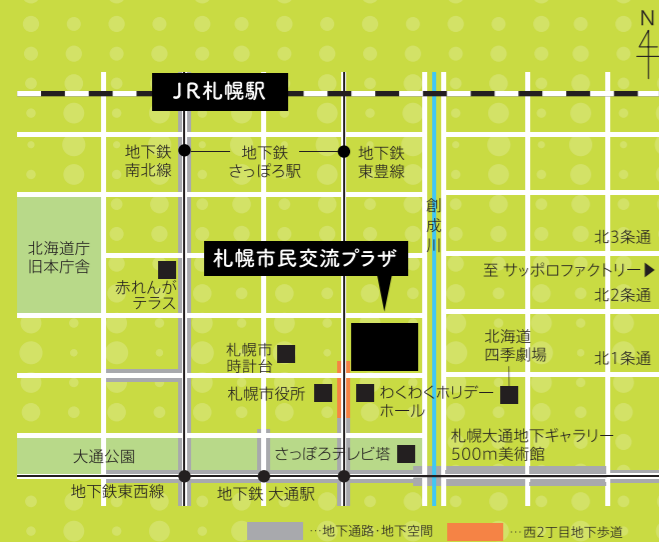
N

JR札幌駅

地下鉄
南北線

地下鉄
さっぽろ駅

地下鉄
東豊線

創
成
川

北海道庁
旧本庁舎

赤れんが
テラス

札幌市民交流プラザ

北3条通

至 サッポロファクトリー ▶

北2条通

北海道
四季劇場

北1条通

札幌市
時計台

札幌市役所

わくわくホリデー
ホール

札幌大通地下ギャラリー
500m美術館

大通公園

さっぽろテレビ塔

地下鉄東西線

地下鉄 大通駅

…地下通路・地下空間

…西2丁目地下歩道